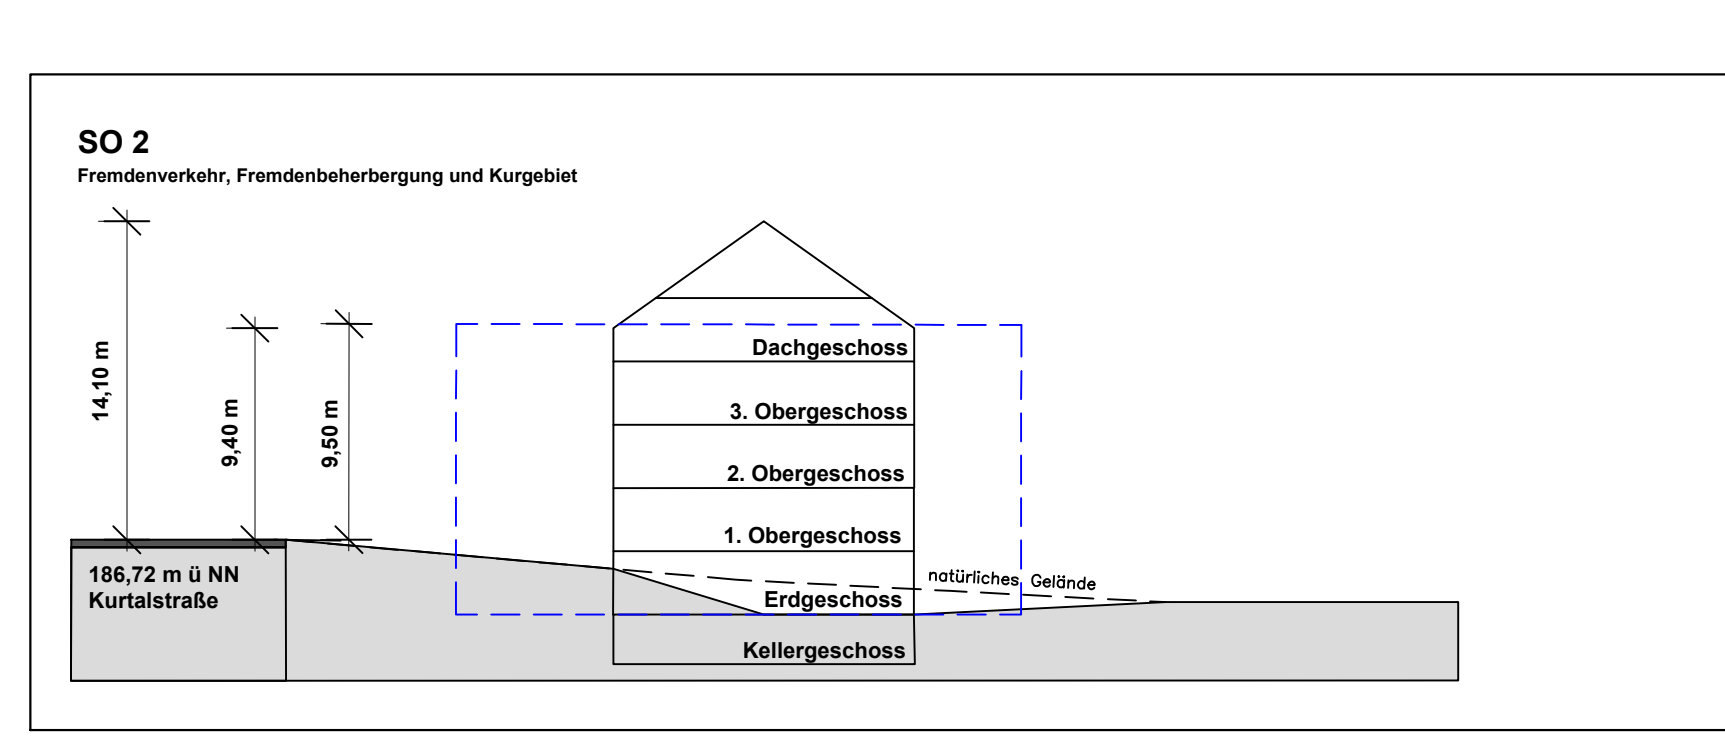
SO 2
Fremdenverkehr, Fremdenbeherbergung und Kurgebiet

14,10 m
9,40 m
9,50 m

Dachgeschoss
3. Obergeschoss
2. Obergeschoss
1. Obergeschoss
natürliches Gelände
Erdgeschoss
Kellergeschoss

186,72 m ü NN
Kurtalstraße